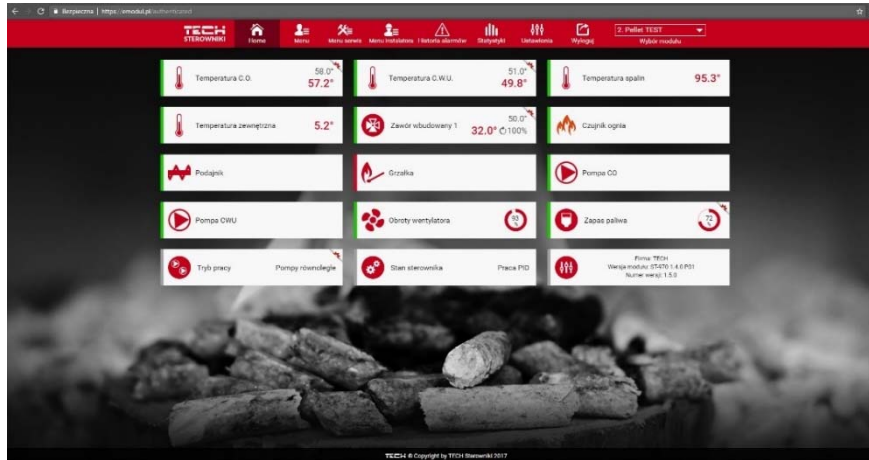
Bezpieczna | https://emodul.pl/authenticated

TECH STEROWNIKI

Home | Menu | Menu serwis | Menu instalatora | Historia alarmów | Statystyki | Ustawienia | Wyloguj

2. Pellet TEST
Wybór modułu

Temperatura C.O. 58.0° 57.2°

Temperatura C.W.U. 51.0° 49.8°

Temperatura spalin 95.3°

Temperatura zewnętrzna 5.2°

Zawór wbudowany 1 50.0° 32.0° 100%

Czujnik ognia

Podajnik

Grzałka

Pompa CO

Pompa CWU

Obroty wentylatora 93

Zapas paliwa 72

Tryb pracy Pompy równoległe

Stan sterownika Praca PID

Firma: TECH
Wersja modułu: ST-970 1.4.0.P51
Numer wersji: 1.5.0

TECH © Copyright by TECH Sterowniki 2017